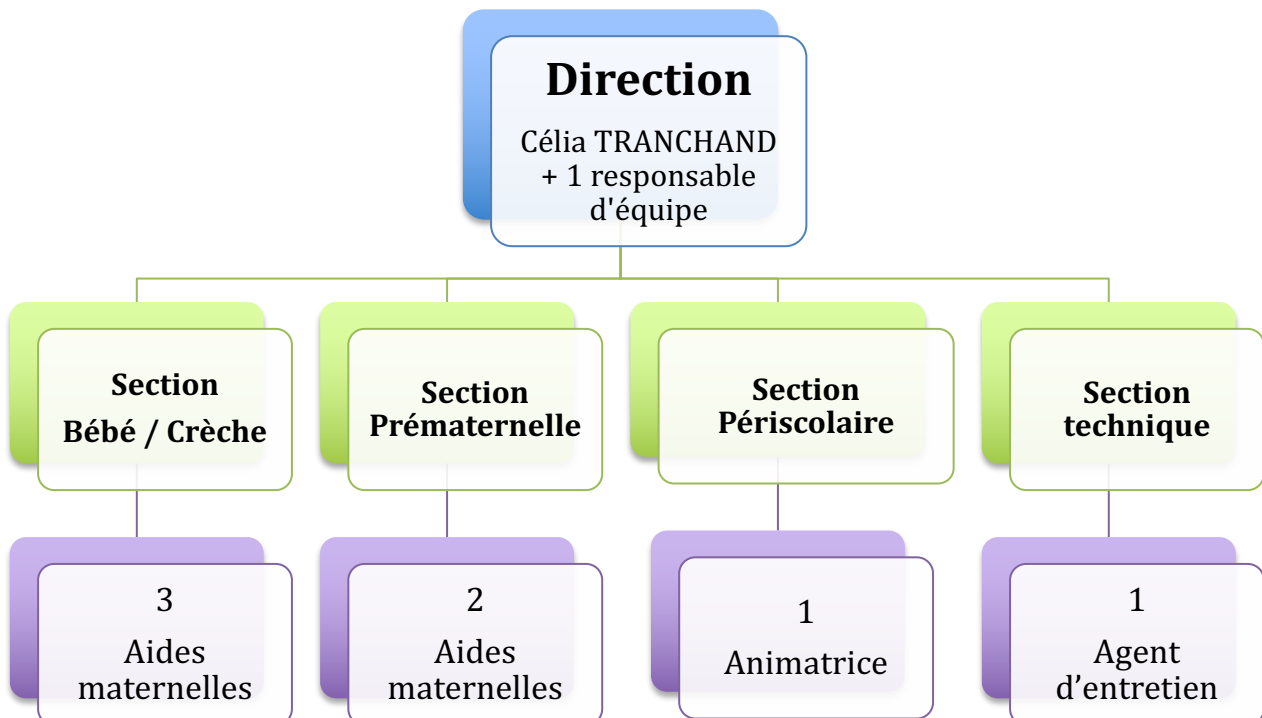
Direction

Célia TRANCHAND
+ 1 responsable d'équipe

Section
Bébé / Crèche

Section
Prématernelle

Section
Périscolaire

Section
technique

3
Aides maternelles

2
Aides maternelles

1
Animatrice

1
Agent d’entretien